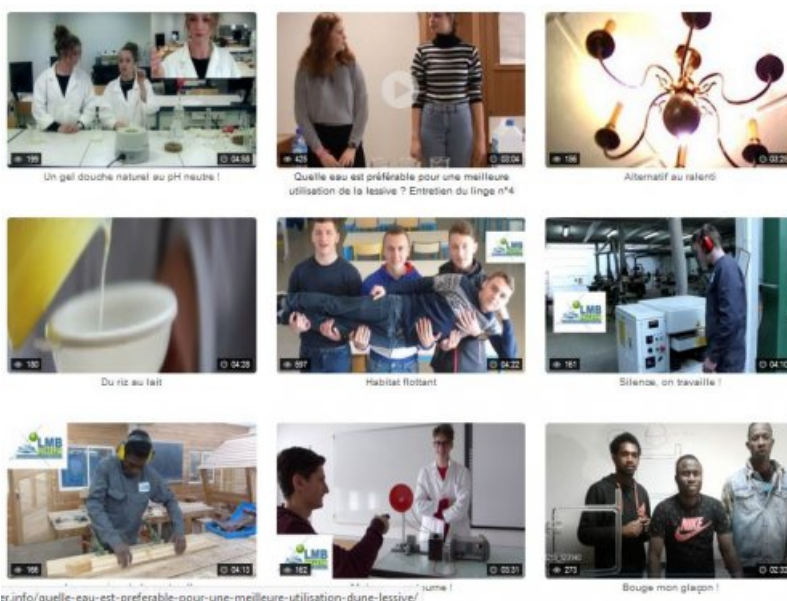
199 04:58
Un gel douche naturel au pH neutre !

425 02:04
Quelle eau est préférable pour une meilleure utilisation de la lessive ? Entretien du linge n°4

196 03:2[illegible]
Alternatif au ralenti

180 04:28
Du riz au lait

LMB
597 04:22
Habitat flottant

LMB
161 04:1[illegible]
Silence, on travaille !

LMB
166 04:13
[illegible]

LMB
162 03:31
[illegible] oume !

273 02:3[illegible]
Bouge mon glaçon !

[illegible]er.info/quelle-eau-est-preferable-pour-une-meilleure-utilisation-dune-lessive/